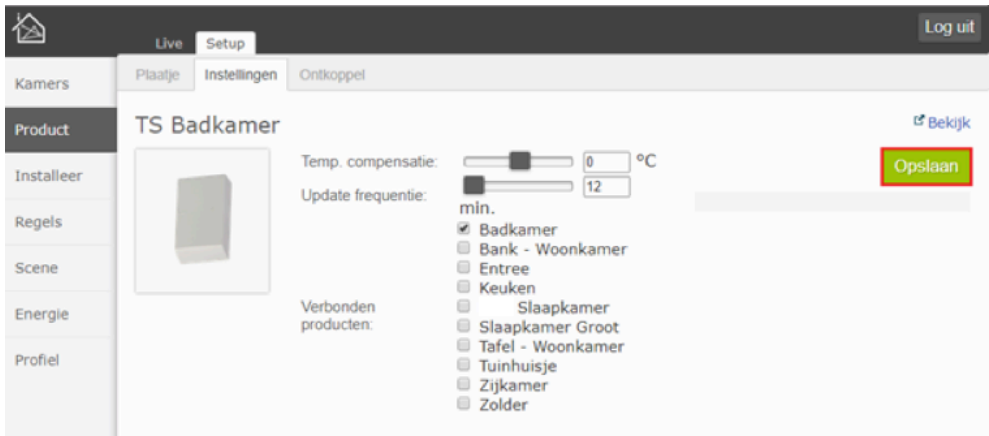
Live Setup

Log uit

Kamers
Product
Installeer
Regels
Scene
Energie
Profiel

Plaatje Instellingen Ontkoppel

TS Badkamer

Bekijk

Temp. compensatie: 0 °C

Update frequentie: 12 min.

Opslaan

Verbonden producten:

Badkamer
Bank - Woonkamer
Entree
Keuken
Slaapkamer
Slaapkamer Groot
Tafel - Woonkamer
Tuinhuisje
Zijkamer
Zolder